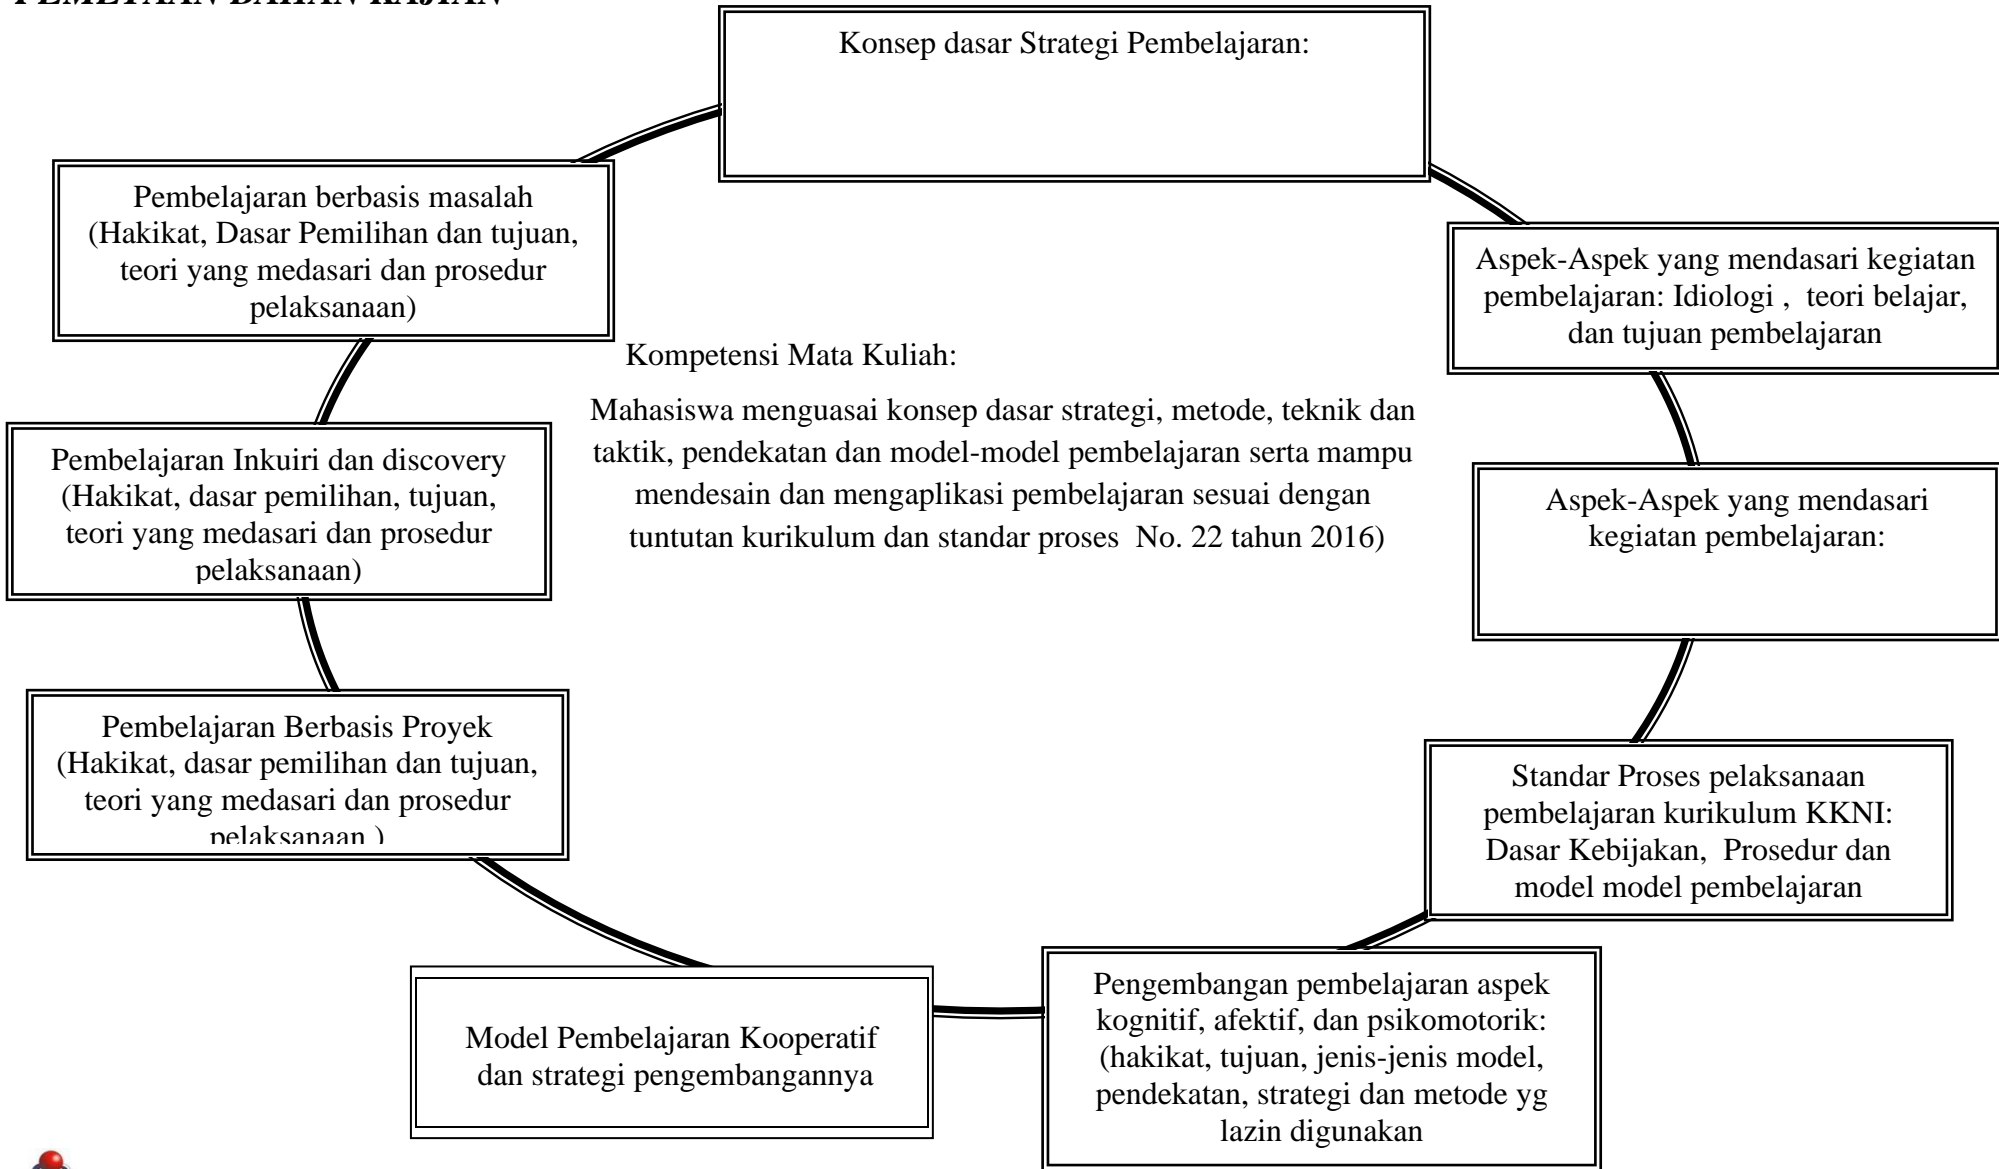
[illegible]

Konsep dasar Strategi Pembelajaran:

Pembelajaran berbasis masalah (Hakikat, Dasar Pemilihan dan tujuan, teori yang medasari dan prosedur pelaksanaan)

Aspek-Aspek yang mendasari kegiatan pembelajaran: Idiologi , teori belajar, dan tujuan pembelajaran

Kompetensi Mata Kuliah:

Mahasiswa menguasai konsep dasar strategi, metode, teknik dan taktik, pendekatan dan model-model pembelajaran serta mampu mendesain dan mengaplikasi pembelajaran sesuai dengan tuntutan kurikulum dan standar proses No. 22 tahun 2016)

Pembelajaran Inkuiri dan discovery (Hakikat, dasar pemilihan, tujuan, teori yang medasari dan prosedur pelaksanaan)

Aspek-Aspek yang mendasari kegiatan pembelajaran:

Pembelajaran Berbasis Proyek (Hakikat, dasar pemilihan dan tujuan, teori yang medasari dan prosedur pelaksanaan )

Standar Proses pelaksanaan pembelajaran kurikulum KKNI: Dasar Kebijakan, Prosedur dan model model pembelajaran

Model Pembelajaran Kooperatif dan strategi pengembangannya

Pengembangan pembelajaran aspek kognitif, afektif, dan psikomotorik: (hakikat, tujuan, jenis-jenis model, pendekatan, strategi dan metode yg lazin digunakan